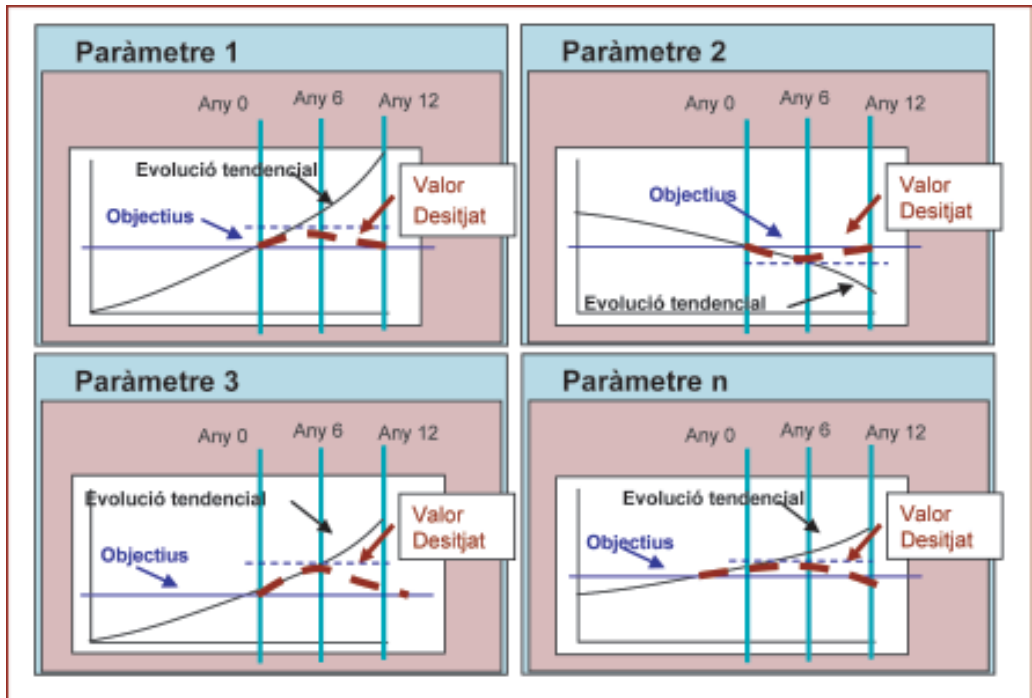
Paràmetre 1

Any 0 Any 6 Any 12

Evolució tendencial

Valor Desitjat

Objectius

Paràmetre 2

Any 0 Any 6 Any 12

Objectius

Valor Desitjat

Evolució tendencial

Paràmetre 3

Any 0 Any 6 Any 12

Evolució tendencial

Valor Desitjat

Objectius

Paràmetre n

Any 0 Any 6 Any 12

Evolució tendencial

Valor Desitjat

Objectius